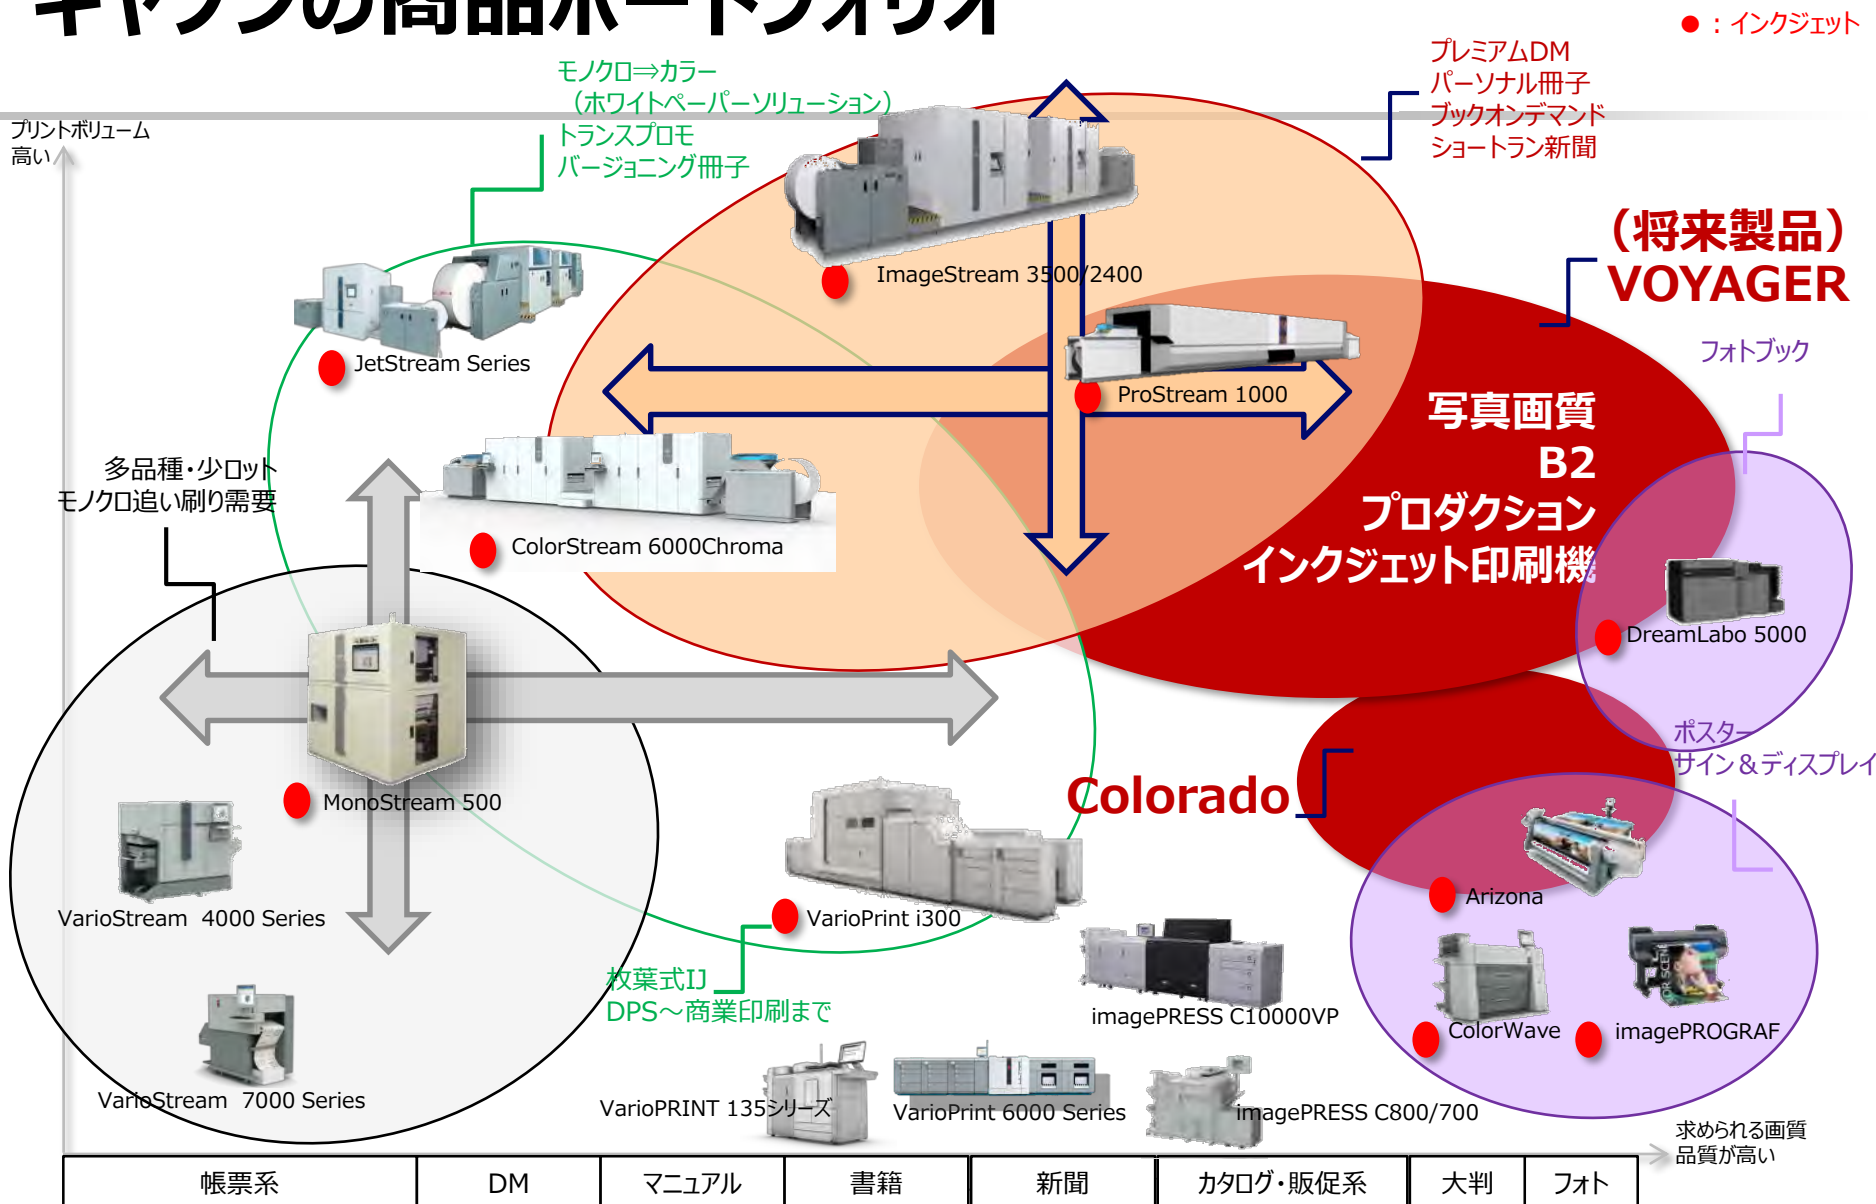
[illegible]

●：インクジェット

モノクロ⇒カラー
（ホワイトペーパーソリューション）
トランスプロモ
バージョニング冊子

プレミアムDM
パーソナル冊子
ブックオンデマンド
ショートラン新聞

プリントボリューム
高い

（将来製品）
VOYAGER

ImageStream 3500/2400

JetStream Series

ProStream 1000

フォトブック

写真画質
B2
プロダクション
インクジェット印刷機

多品種・少ロット
モノクロ追い刷り需要

ColorStream 6000Chroma

DreamLabo 5000

MonoStream 500

ポスター
サイン＆ディスプレイ

Colorado

VarioStream 4000 Series

VarioPrint i300

Arizona

枚葉式IJ
DPS～商業印刷まで

imagePRESS C10000VP

ColorWave

imagePROGRAF

VarioStream 7000 Series

VarioPRINT 135シリーズ

VarioPrint 6000 Series

imagePRESS C800/700

求められる画質
品質が高い

| 帳票系 | DM | マニュアル | 書籍 | 新聞 | カタログ・販促系 | 大判 | フォト |